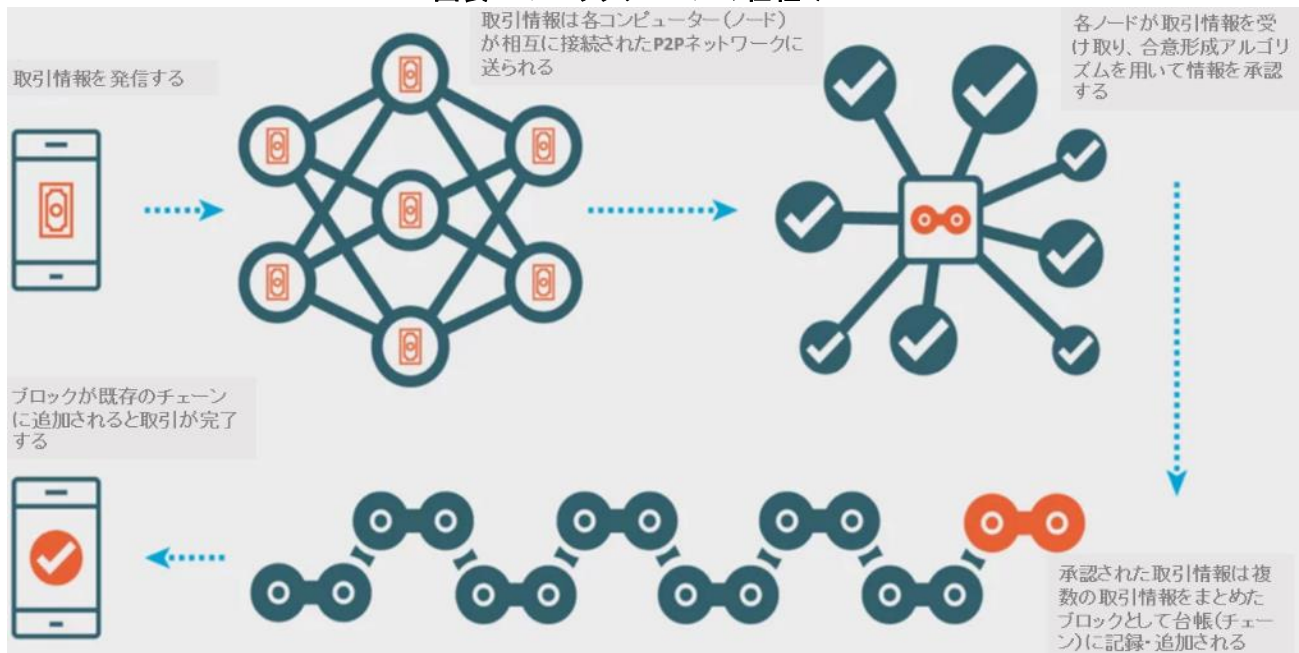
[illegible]

取引情報を発信する

取引情報は各コンピューター（ノード）が相互に接続されたP2Pネットワークに送られる

各ノードが取引情報を受け取り、合意形成アルゴリズムを用いて情報を承認する

承認された取引情報は複数の取引情報をまとめたブロックとして台帳(チェーン)に記録・追加される

ブロックが既存のチェーンに追加されると取引が完了する